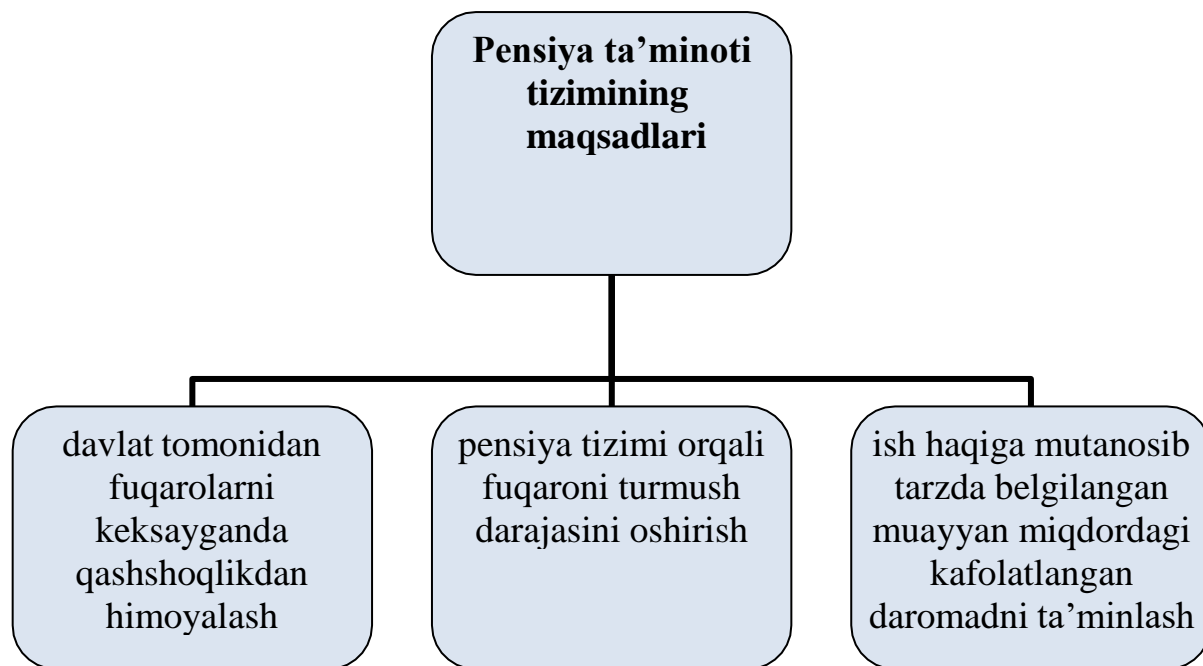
Pensiya ta’minoti tizimining maqsadlari

davlat tomonidan fuqarolarni keksayganda qashshoqlikdan himoyalash

pensiya tizimi orqali fuqaroni turmush darajasini oshirish

ish haqiga mutanosib tarzda belgilangan muayyan miqdordagi kafolatlangan daromadni ta’minlash